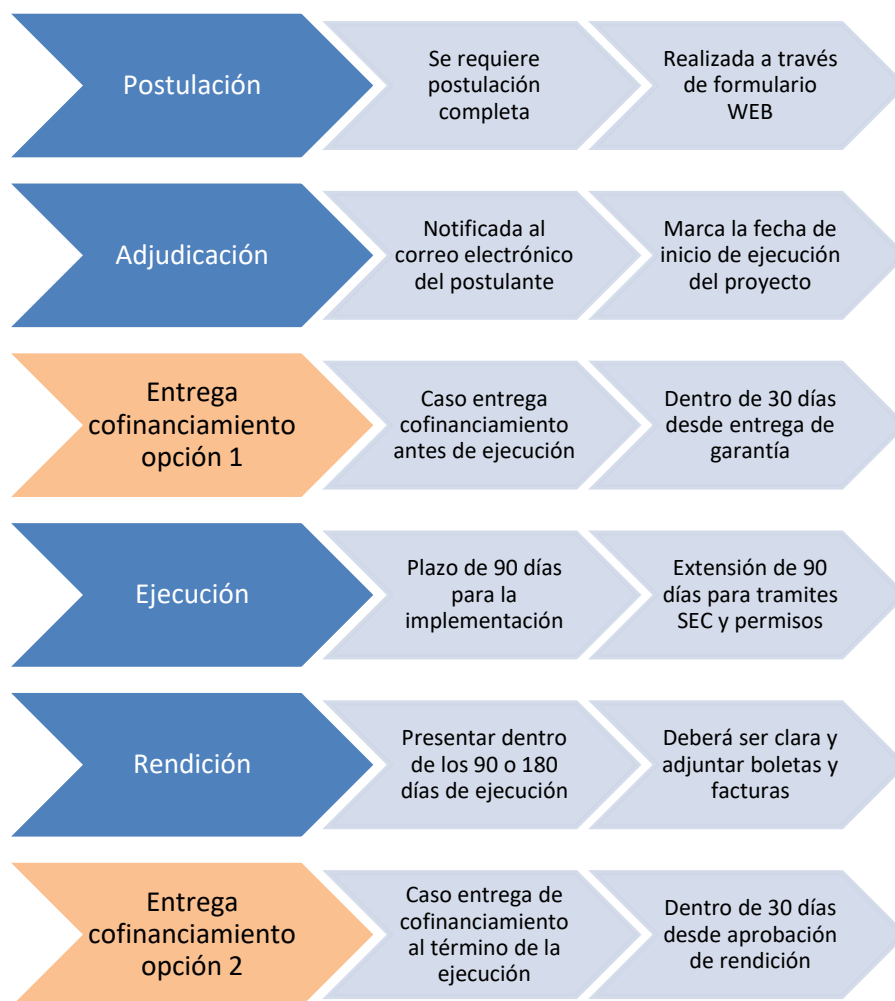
Postulación

Se requiere postulación completa

Realizada a través de formulario WEB

Adjudicación

Notificada al correo electrónico del postulante

Marca la fecha de inicio de ejecución del proyecto

Entrega cofinanciamiento opción 1

Caso entrega cofinanciamiento antes de ejecución

Dentro de 30 días desde entrega de garantía

Ejecución

Plazo de 90 días para la implementación

Extensión de 90 días para tramites SEC y permisos

Rendición

Presentar dentro de los 90 o 180 días de ejecución

Deberá ser clara y adjuntar boletas y facturas

Entrega cofinanciamiento opción 2

Caso entrega de cofinanciamiento al término de la ejecución

Dentro de 30 días desde aprobación de rendición